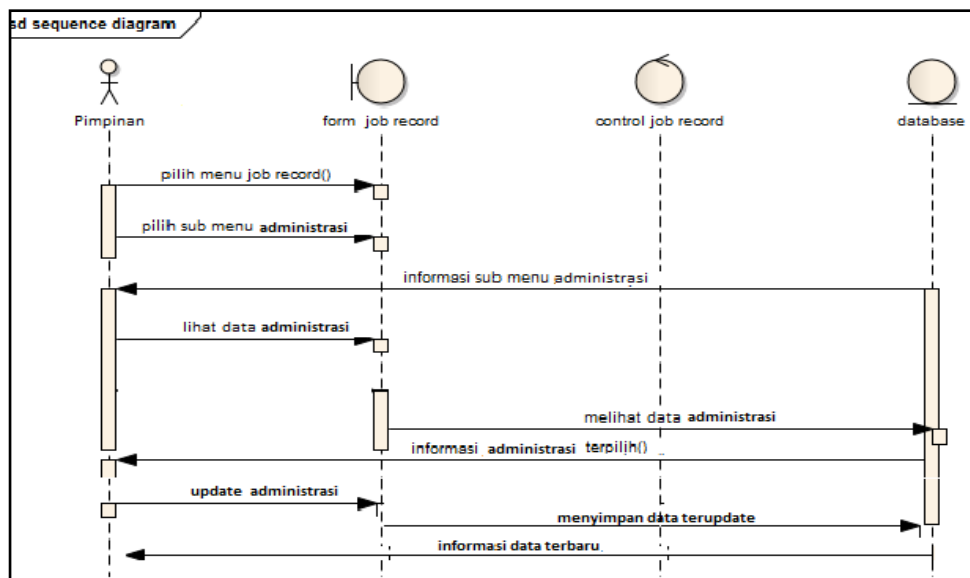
sd sequence diagram

Pimpinan

form job record

control job record

database

pilih menu job record()

pilih sub menu administrasi

informasi sub menu administrasi

lihat data administrasi

melihat data administrasi

informasi administrasi terpilih()

update administrasi

menyimpan data terupdate

informasi data terbaru